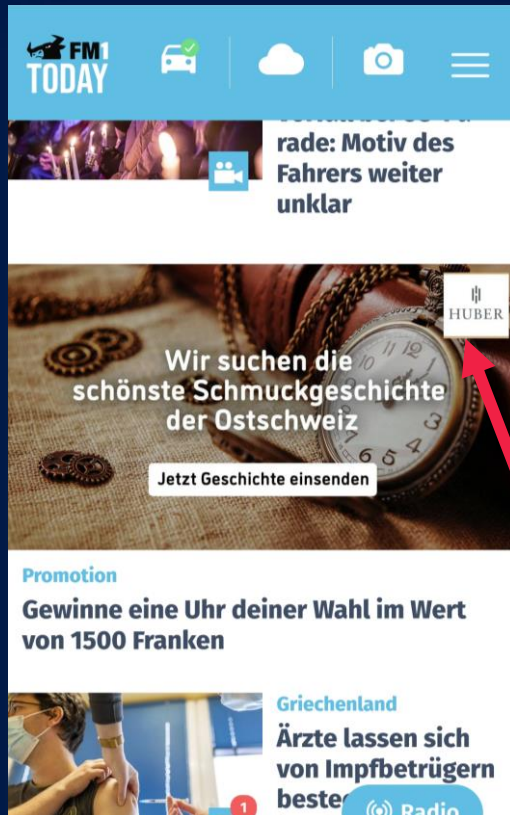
FM1 TODAY

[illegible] rade: Motiv des Fahrers weiter unklar

HUBER

Wir suchen die schönste Schmuckgeschichte der Ostschweiz

Jetzt Geschichte einsenden

Promotion

Gewinne eine Uhr deiner Wahl im Wert von 1500 Franken

Griechenland

Ärzte lassen sich von Impfbetrügern beste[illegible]

1

Radio